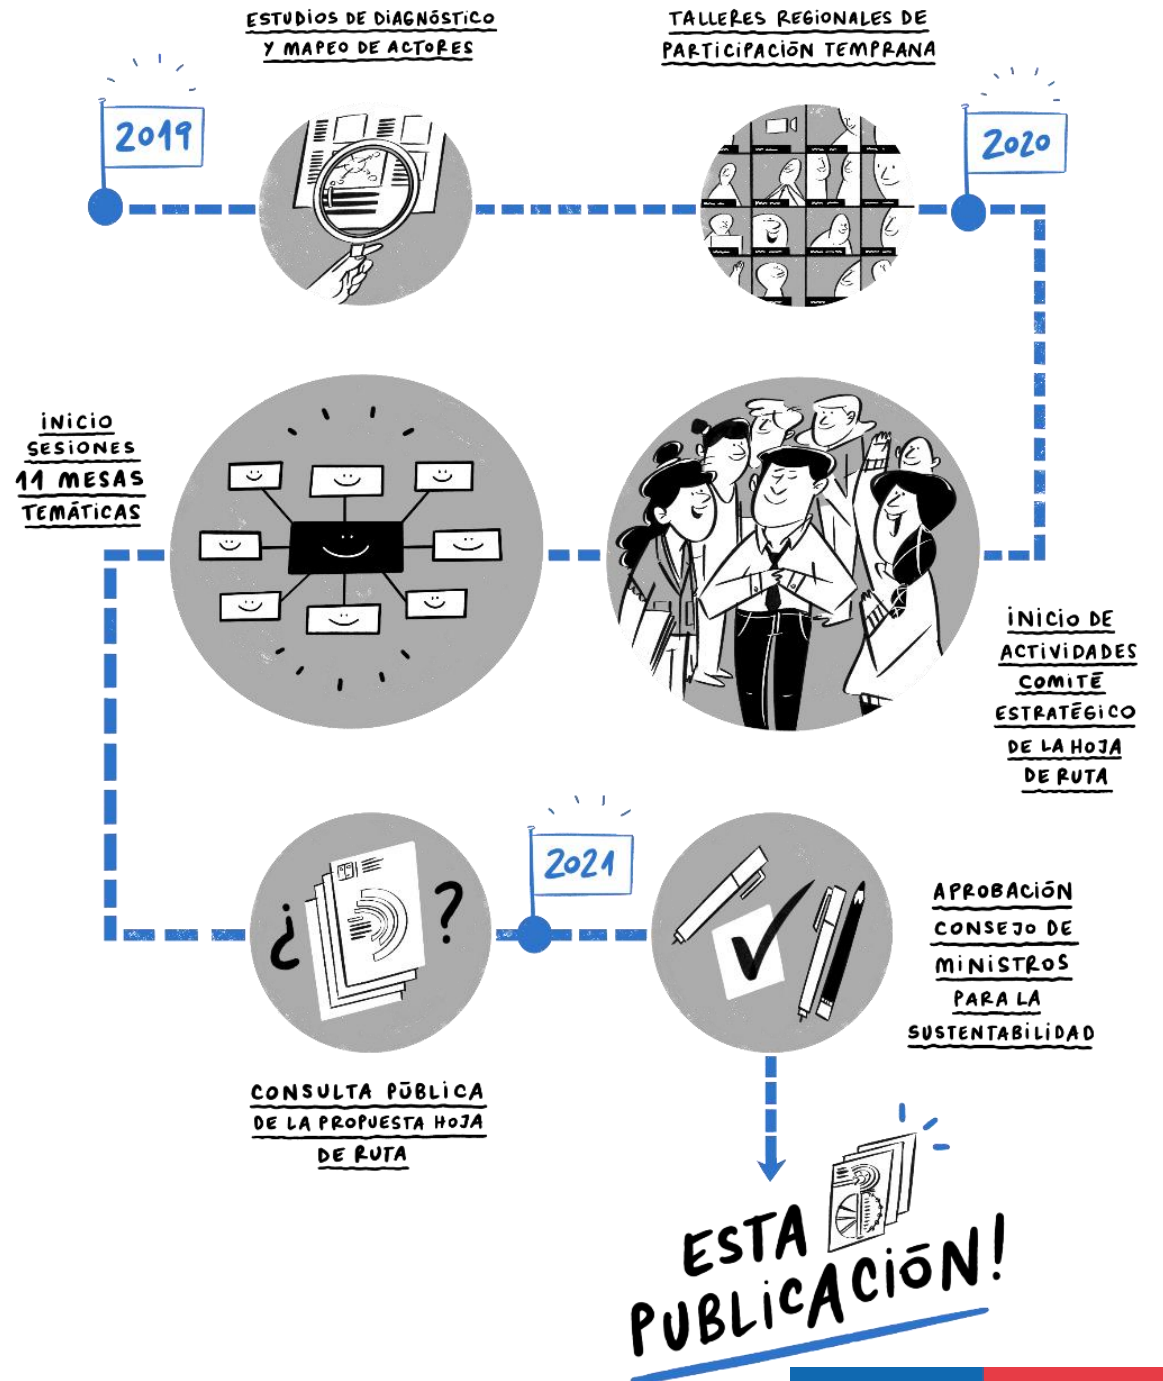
ESTUDIOS DE DIAGNÓSTICO Y MAPEO DE ACTORES

TALLERES REGIONALES DE PARTICIPACIÓN TEMPRANA

2019

2020

INICIO SESIONES 11 MESAS TEMÁTICAS

INICIO DE ACTIVIDADES COMITÉ ESTRATÉGICO DE LA HOJA DE RUTA

2021

¿ ?

APROBACIÓN CONSEJO DE MINISTROS PARA LA SUSTENTABILIDAD

CONSULTA PÚBLICA DE LA PROPUESTA HOJA DE RUTA

ESTA PUBLICACIÓN!